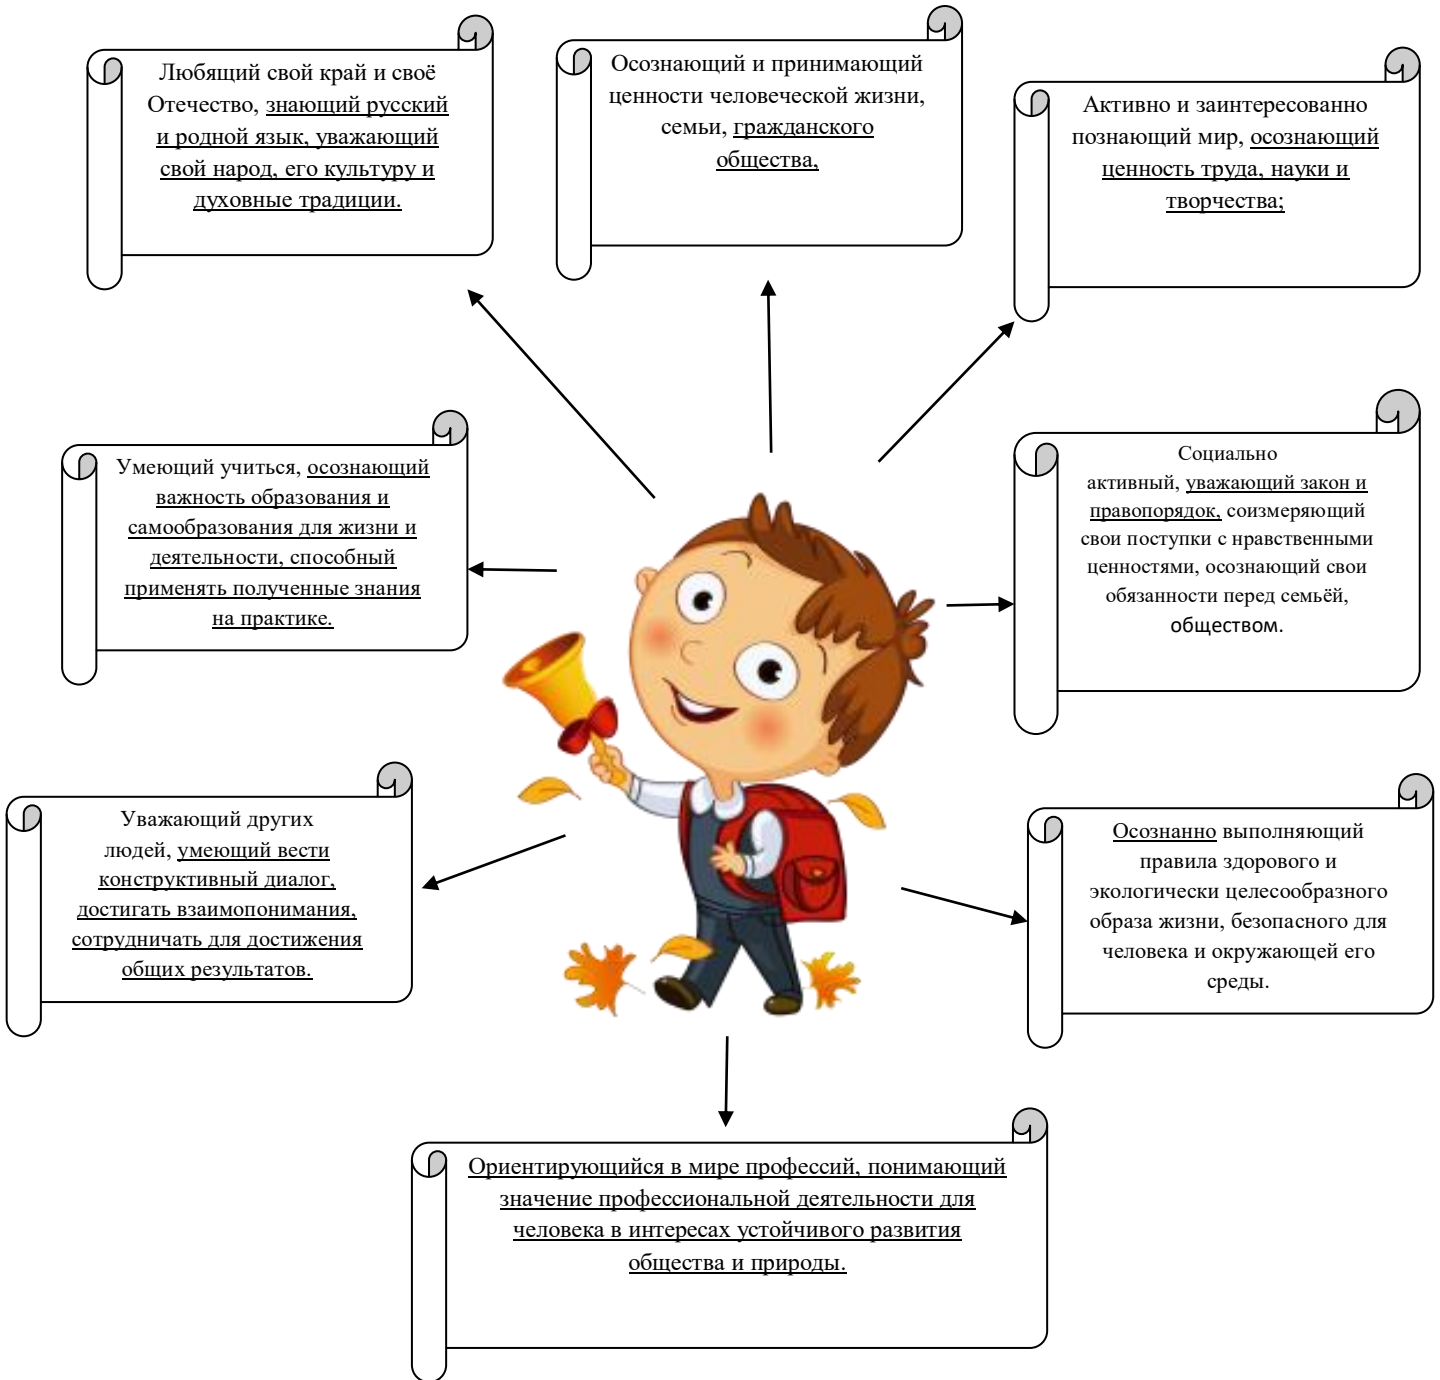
Любящий свой край и своё Отечество, знающий русский и родной язык, уважающий свой народ, его культуру и духовные традиции.

Осознающий и принимающий ценности человеческой жизни, семьи, гражданского общества,

Активно и заинтересованно познающий мир, осознающий ценность труда, науки и творчества;

Умеющий учиться, осознающий важность образования и самообразования для жизни и деятельности, способный применять полученные знания на практике.

Социально активный, уважающий закон и правопорядок, соизмеряющий свои поступки с нравственными ценностями, осознающий свои обязанности перед семьёй, обществом.

Уважающий других людей, умеющий вести конструктивный диалог, достигать взаимопонимания, сотрудничать для достижения общих результатов.

Осознанно выполняющий правила здорового и экологически целесообразного образа жизни, безопасного для человека и окружающей его среды.

Ориентирующийся в мире профессий, понимающий значение профессиональной деятельности для человека в интересах устойчивого развития общества и природы.